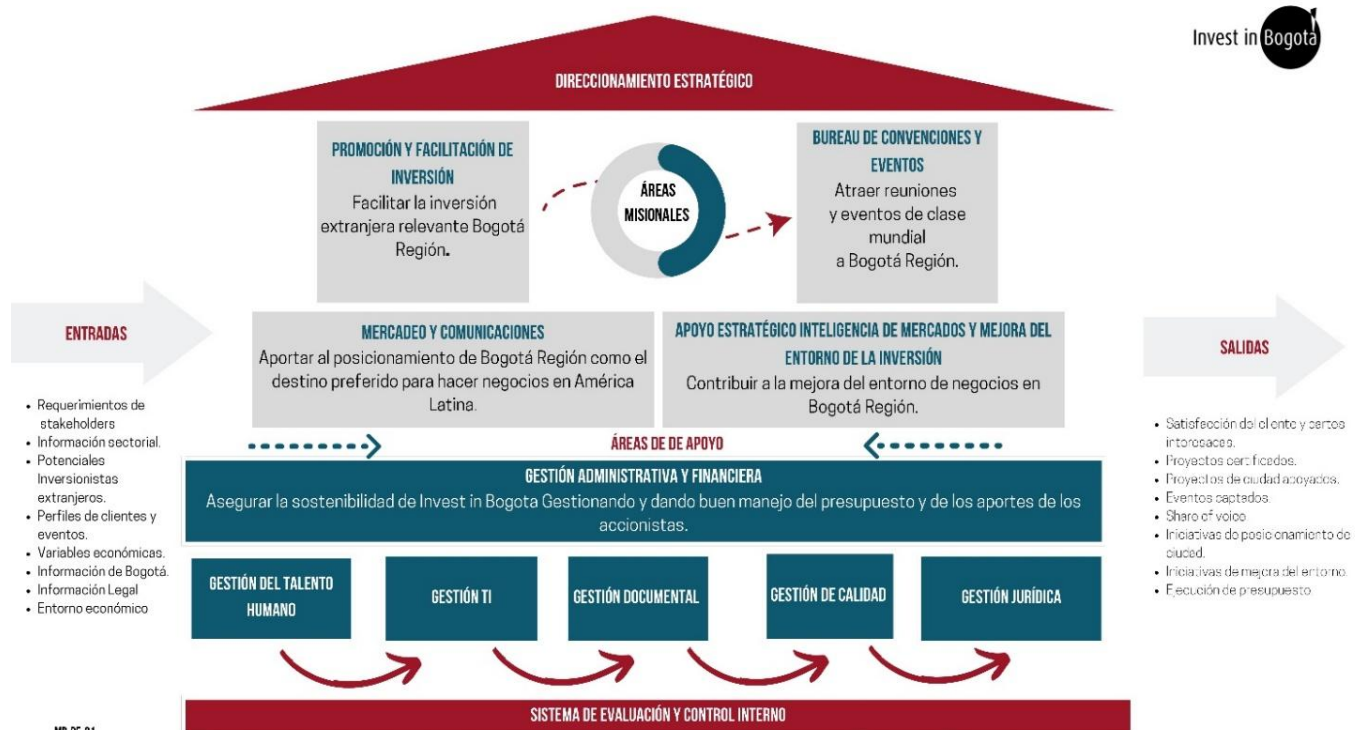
Invest in Bogotá

DIRECCIONAMIENTO ESTRATÉGICO

PROMOCIÓN Y FACILITACIÓN DE INVERSIÓN
Facilitar la inversión extranjera relevante Bogotá Región.

ÁREAS MISIONALES

BUREAU DE CONVENCIONES Y EVENTOS
Atraer reuniones y eventos de clase mundial a Bogotá Región.

ENTRADAS

- Requerimientos de stakeholders
- Información sectorial.
- Potenciales Inversionistas extranjeros.
- Perfiles de clientes y eventos.
- Variables económicas.
- Información de Bogotá.
- Información Legal
- Entorno económico

MERCADEO Y COMUNICACIONES
Aportar al posicionamiento de Bogotá Región como el destino preferido para hacer negocios en América Latina.

APOYO ESTRATÉGICO INTELIGENCIA DE MERCADOS Y MEJORA DEL ENTORNO DE LA INVERSIÓN
Contribuir a la mejora del entorno de negocios en Bogotá Región.

SALIDAS

- Satisfacción del cliente y partes interesadas.
- Proyectos certificados.
- Proyectos de ciudad apoyados.
- Eventos captados.
- Share of voice.
- Iniciativas de posicionamiento de ciudad.
- Iniciativas de mejora del entorno.
- Ejecución de presupuesto.

ÁREAS DE DE APOYO

GESTIÓN ADMINISTRATIVA Y FINANCIERA
Asegurar la sostenibilidad de Invest in Bogota Gestionando y dando buen manejo del presupuesto y de los aportes de los accionistas.

GESTIÓN DEL TALENTO HUMANO

GESTIÓN TI

GESTIÓN DOCUMENTAL

GESTIÓN DE CALIDAD

GESTIÓN JURÍDICA

SISTEMA DE EVALUACIÓN Y CONTROL INTERNO

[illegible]